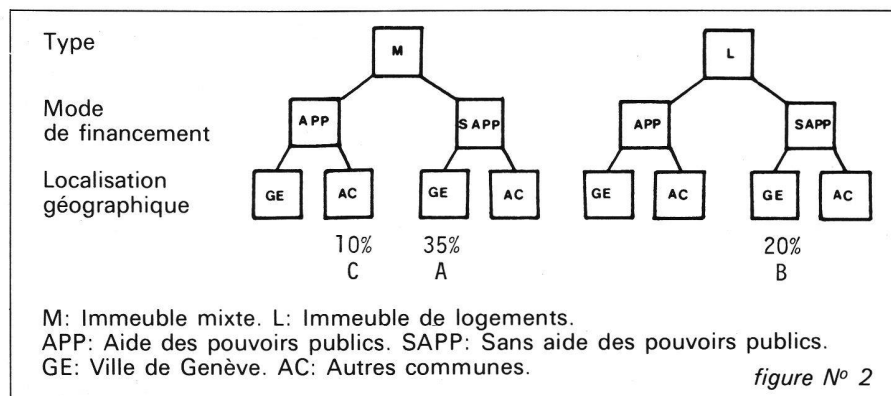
Type

Mode de financement

Localisation géographique

M

APP

SAPP

GE

AC

GE

AC

L

APP

SAPP

GE

AC

GE

AC

10%
C

35%
A

20%
B

M: Immeuble mixte. L: Immeuble de logements.
APP: Aide des pouvoirs publics. SAPP: Sans aide des pouvoirs publics.
GE: Ville de Genève. AC: Autres communes.

figure No 2